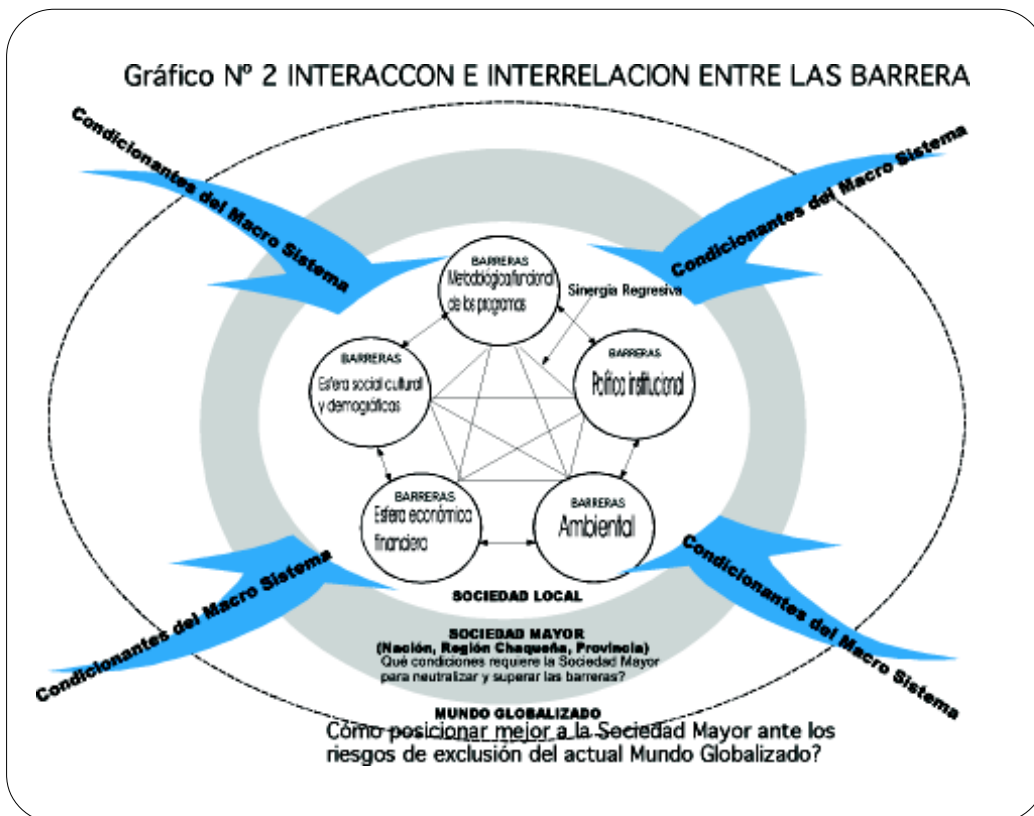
Gráfico Nº 2 INTERACCON E INTERRELACION ENTRE LAS BARRERA

Condicionantes del Macro Sistema

Condicionantes del Macro Sistema

BARRERAS
Metodológica/funcional de los programas

Sinergia Regresiva

BARRERAS
Esfera social cultural y demográficas

BARRERAS
Política institucional

BARRERAS
Esfera económica financiera

BARRERAS
Ambiental

Condicionantes del Macro Sistema

Condicionantes del Macro Sistema

SOCIEDAD LOCAL

SOCIEDAD MAYOR
(Nación, Región Chaqueña, Provincia)
Qué condiciones requiere la Sociedad Mayor para neutralizar y superar las barreras?

MUNDO GLOBALIZADO
Cómo posicionar mejor a la Sociedad Mayor ante los riesgos de exclusión del actual Mundo Globalizado?